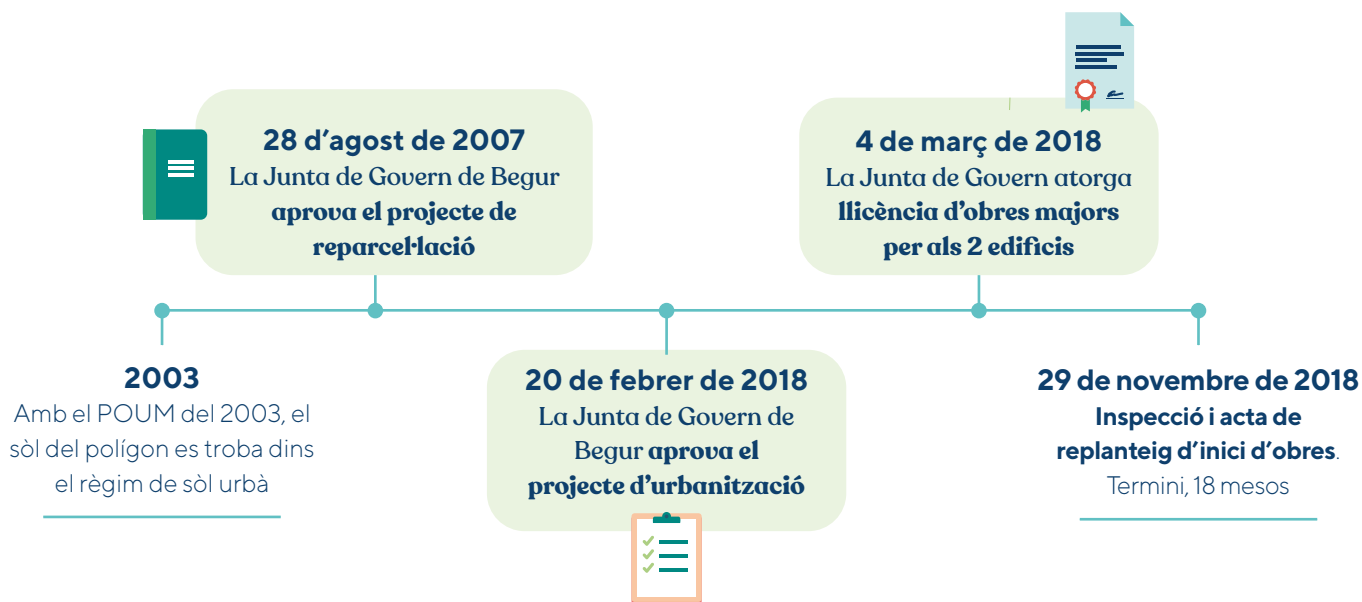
2003
Amb el POUM del 2003, el sòl del polígon es troba dins el règim de sòl urbà

28 d'agost de 2007
La Junta de Govern de Begur aprova el projecte de reparcel·lació

20 de febrer de 2018
La Junta de Govern de Begur aprova el projecte d'urbanització

4 de març de 2018
La Junta de Govern atorga llicència d'obres majors per als 2 edificis

29 de novembre de 2018
Inspecció i acta de replanteig d'inici d'obres.
Termini, 18 mesos